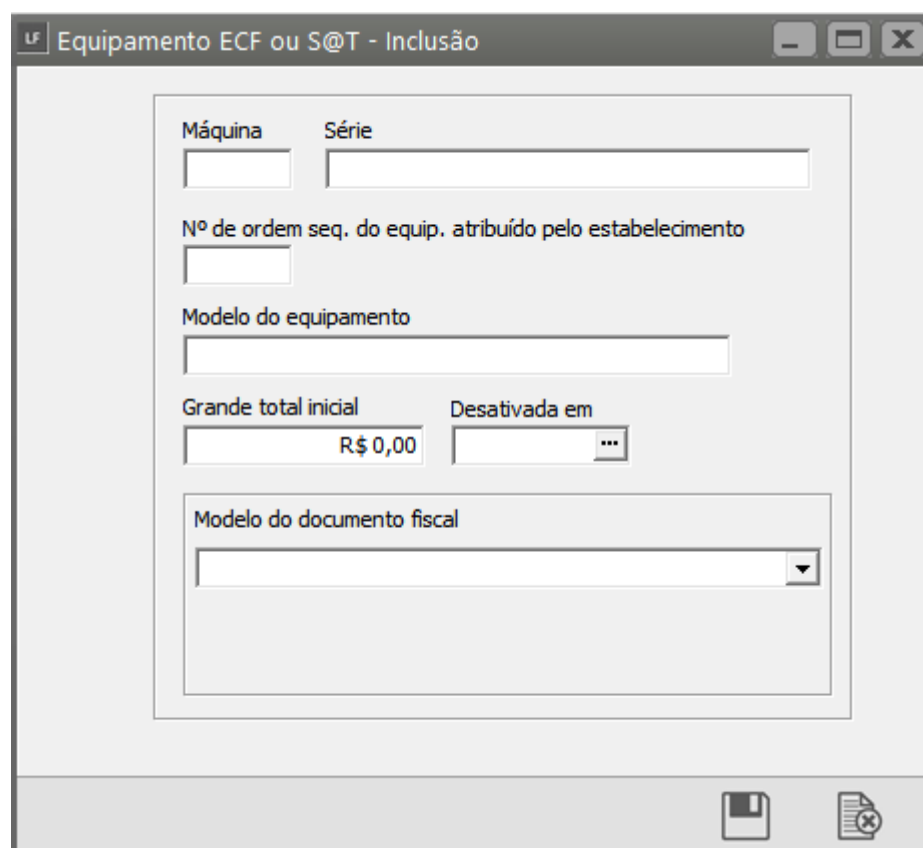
LF Equipamento ECF ou S@T - Inclusão

Máquina

Série

Nº de ordem seq. do equip. atribuído pelo estabelecimento

Modelo do equipamento

Grande total inicial

R$ 0,00

Desativada em

...

Modelo do documento fiscal